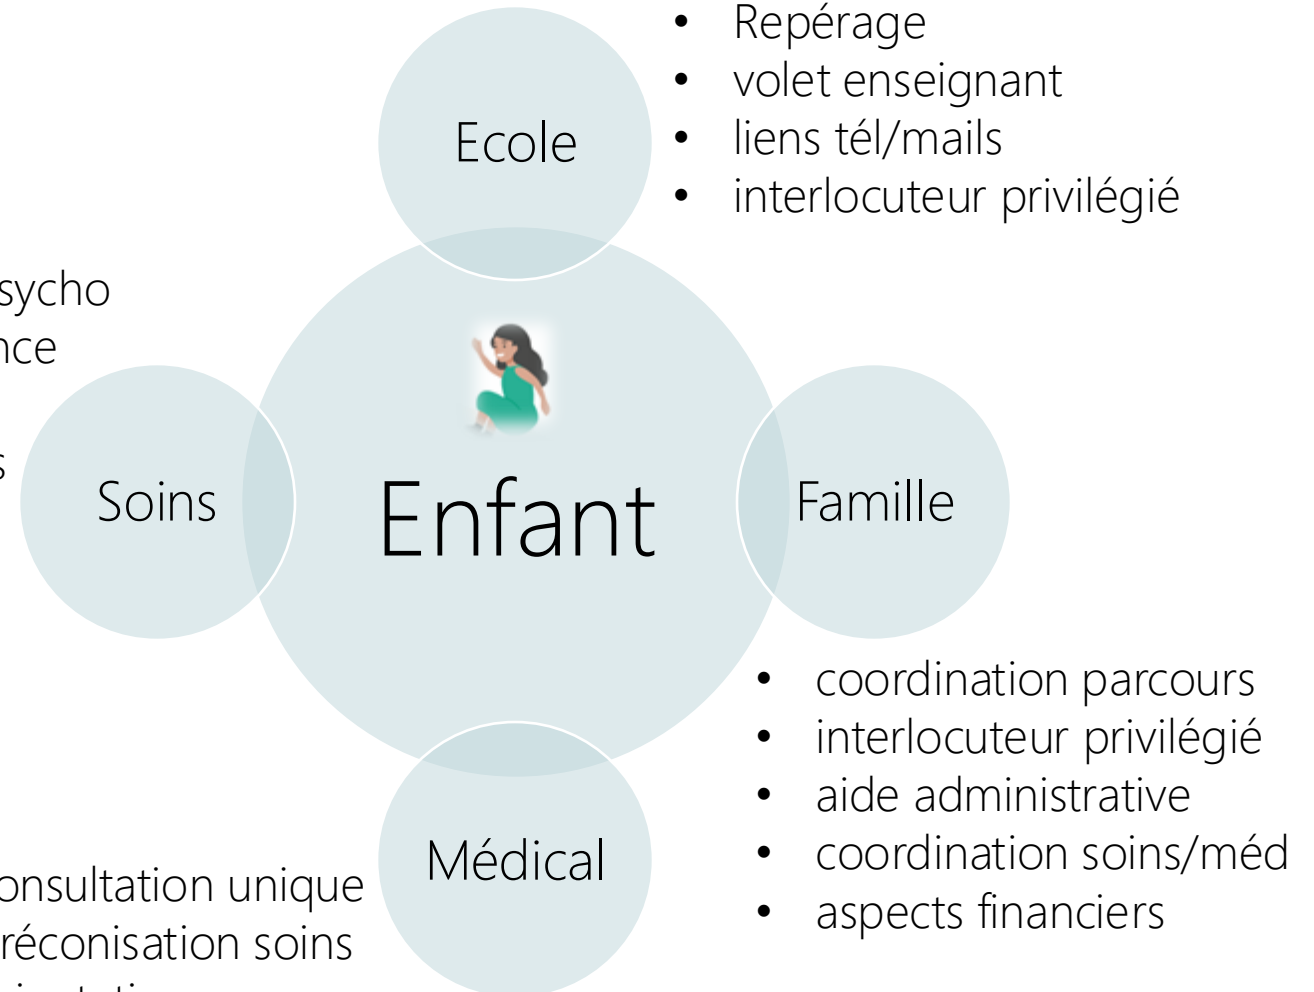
Repérage
volet enseignant
liens tél/mails
interlocuteur privilégié

Ecole

sycho
nce

s

Soins

Enfant

Famille

coordination parcours
interlocuteur privilégié
aide administrative
coordination soins/méd
aspects financiers

Médical

onsultation unique
réconisation soins
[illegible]